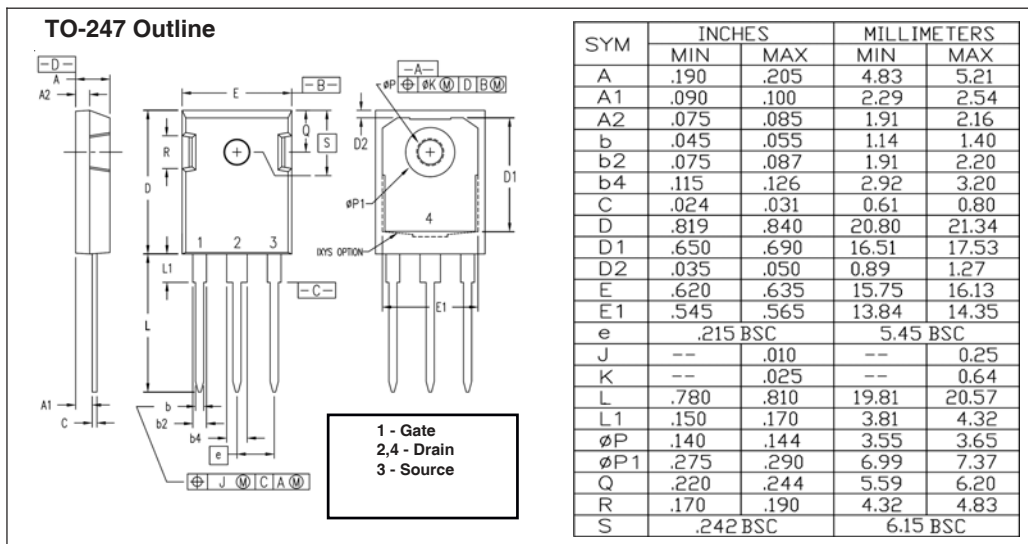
TO-247 Outline

-D-
A
A2
E
-B-
-A-
øP ⊕ øK Ⓜ D BⓂ
Q
S
D2
R
D
D1
øP1
4
IXYS OPTION
1 2 3
L1
-C-
E1
L
A1
C
b
b2
b4
e
⊕ J Ⓜ C AⓂ

1 - Gate
2,4 - Drain
3 - Source

| SYM | INCHES MIN | INCHES MAX | MILLIMETERS MIN | MILLIMETERS MAX |
|---|---|---|---|---|
| A | .190 | .205 | 4.83 | 5.21 |
| A1 | .090 | .100 | 2.29 | 2.54 |
| A2 | .075 | .085 | 1.91 | 2.16 |
| b | .045 | .055 | 1.14 | 1.40 |
| b2 | .075 | .087 | 1.91 | 2.20 |
| b4 | .115 | .126 | 2.92 | 3.20 |
| C | .024 | .031 | 0.61 | 0.80 |
| D | .819 | .840 | 20.80 | 21.34 |
| D1 | .650 | .690 | 16.51 | 17.53 |
| D2 | .035 | .050 | 0.89 | 1.27 |
| E | .620 | .635 | 15.75 | 16.13 |
| E1 | .545 | .565 | 13.84 | 14.35 |
| e | .215 BSC | | 5.45 BSC | |
| J | -- | .010 | -- | 0.25 |
| K | -- | .025 | -- | 0.64 |
| L | .780 | .810 | 19.81 | 20.57 |
| L1 | .150 | .170 | 3.81 | 4.32 |
| øP | .140 | .144 | 3.55 | 3.65 |
| øP1 | .275 | .290 | 6.99 | 7.37 |
| Q | .220 | .244 | 5.59 | 6.20 |
| R | .170 | .190 | 4.32 | 4.83 |
| S | .242 BSC | | 6.15 BSC | |